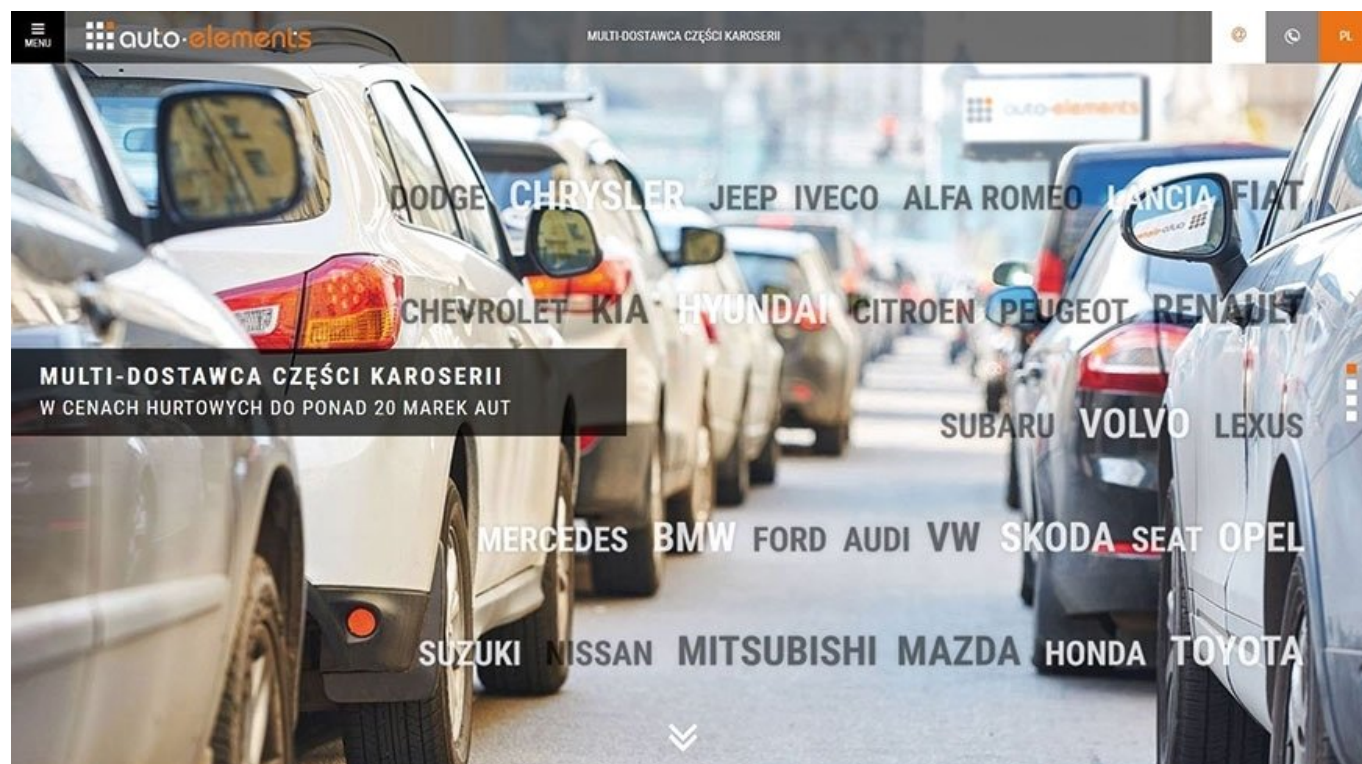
MENU auto-elements MULTI-DOSTAWCA CZĘŚCI KAROSERII PL

auto-elements

DODGE CHRYSLER JEEP IVECO ALFA ROMEO LANCIA FIAT

CHEVROLET KIA HYUNDAI CITROEN PEUGEOT RENAULT

MULTI-DOSTAWCA CZĘŚCI KAROSERII
W CENACH HURTOWYCH DO PONAD 20 MAREK AUT

SUBARU VOLVO LEXUS

MERCEDES BMW FORD AUDI VW SKODA SEAT OPEL

SUZUKI NISSAN MITSUBISHI MAZDA HONDA TOYOTA